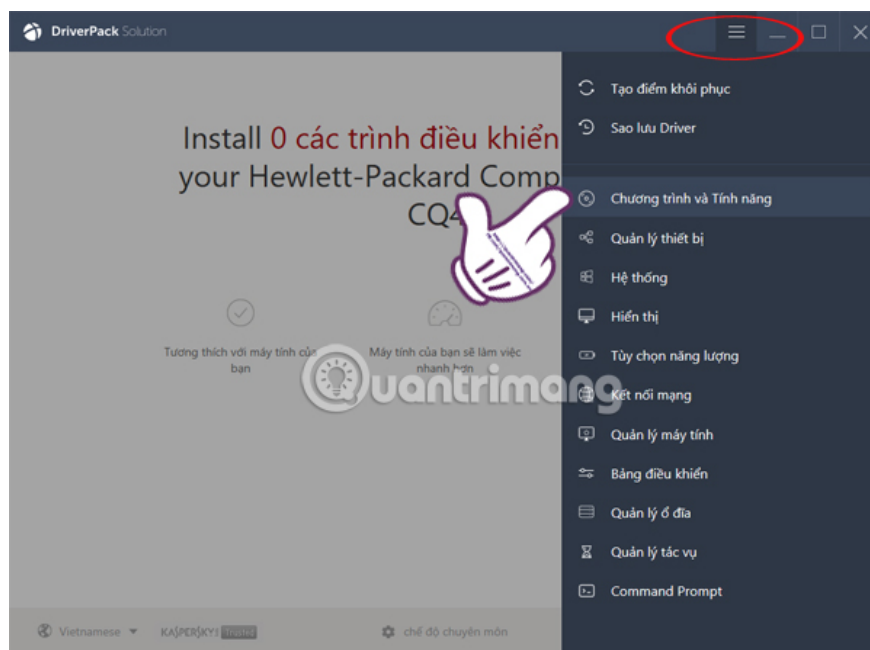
DriverPack Solution

Install 0 các trình điều khiển your Hewlett-Packard Comp CQ4

Tương thích với máy tính của bạn

Máy tính của bạn sẽ làm việc nhanh hơn

Quantrimang

Vietnamese ▾ KASPERSKY! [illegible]

chế độ chuyên môn

Tạo điểm khôi phục
Sao lưu Driver
Chương trình và Tính năng
Quản lý thiết bị
Hệ thống
Hiển thị
Tùy chọn năng lượng
Kết nối mạng
Quản lý máy tính
Bảng điều khiển
Quản lý ổ đĩa
Quản lý tác vụ
Command Prompt